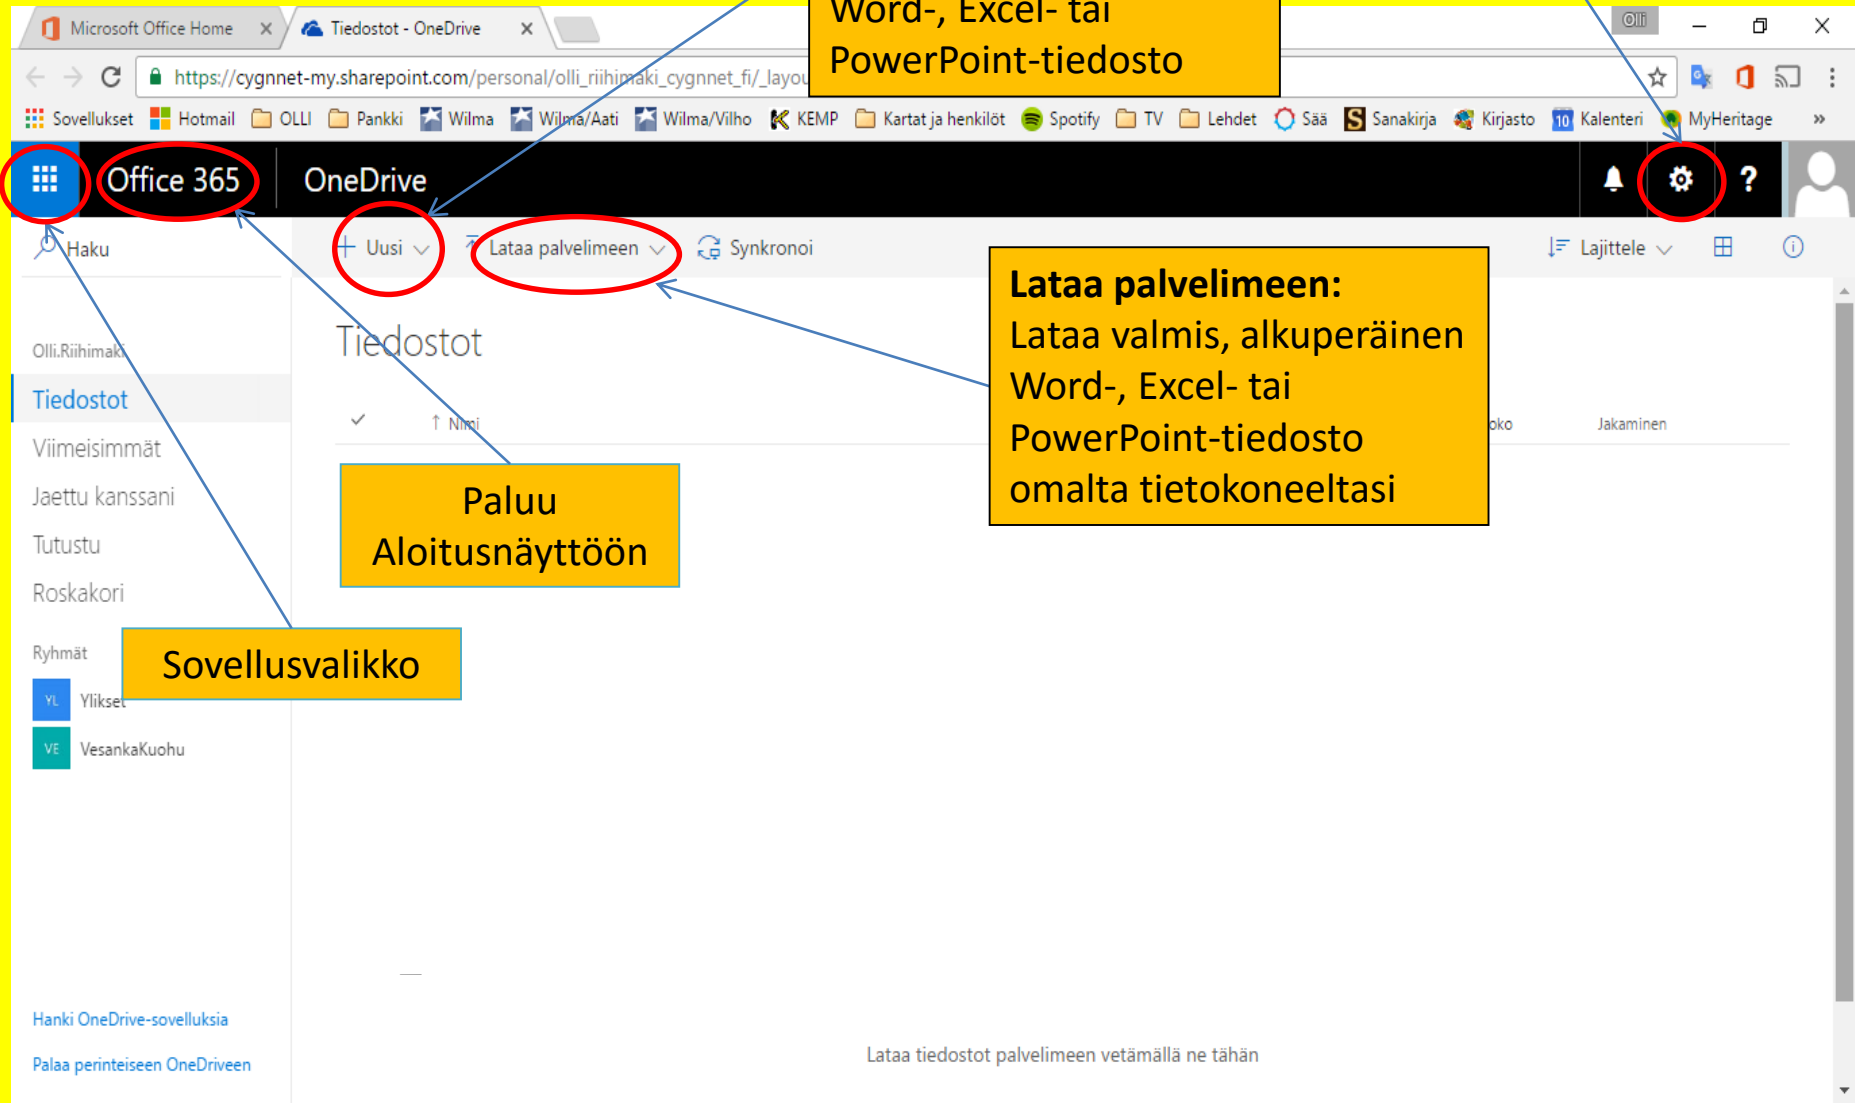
Microsoft Office Home ×
Tiedostot - OneDrive ×

Olli

https://cygnnet-my.sharepoint.com/personal/olli_riihimaki_cygnnet_fi/_layou

Word-, Excel- tai PowerPoint-tiedosto

Sovellukset Hotmail OLLI Pankki Wilma Wilma/Aati Wilma/Vilho KEMP Kartat ja henkilöt Spotify TV Lehdet Sää Sanakirja Kirjasto Kalenteri MyHeritage »

Office 365 OneDrive

Haku

+ Uusi

Lataa palvelimeen

Synkronoi

Lajittele

Olli.Riihimaki

Tiedostot

Viimeisimmät

Jaettu kanssani

Tutustu

Roskakori

Ryhmät

YL Ylikset

VE VesankaKuohu

Tiedostot

Nimi

Koko

Jakaminen

**Lataa palvelimeen:**
Lataa valmis, alkuperäinen Word-, Excel- tai PowerPoint-tiedosto omalta tietokoneeltasi

Paluu Aloitusnäyttöön

Sovellusvalikko

Hanki OneDrive-sovelluksia

Palaa perinteiseen OneDriveen

Lataa tiedostot palvelimeen vetämällä ne tähän